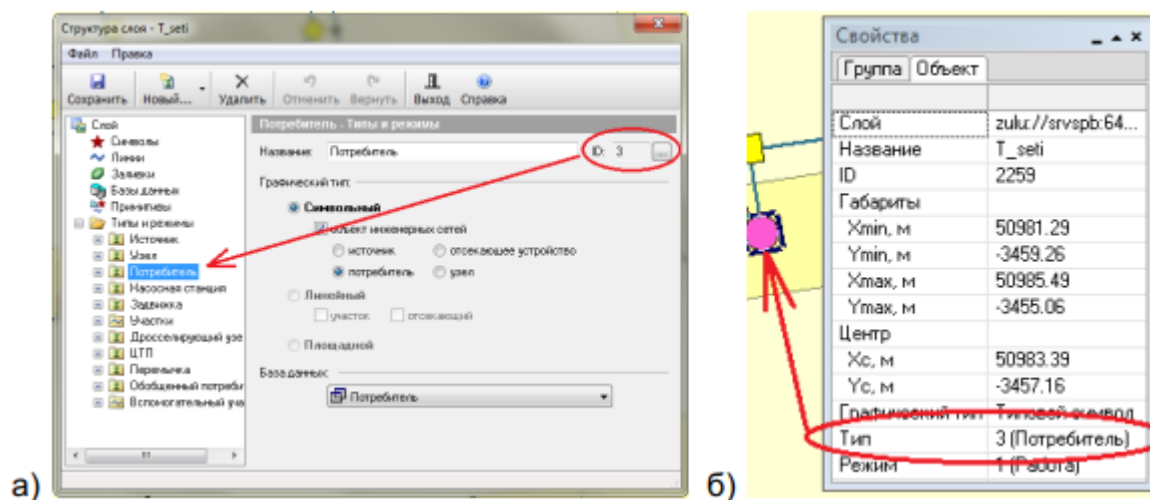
Структура слоя - T_seti

Файл Правка

Сохранить Новый... Удалить Отменить Вернуть Выход Справка

Слой
Символы
Линии
Заливки
Базы данных
Примитивы
Типы и режимы
Источник
Узел
Потребитель
Насосная станция
Задвижка
Участки
Дросселирующий узел
ЦТП
Перемычка
Обобщенный потреби
Вспомогательный уча

Потребитель - Типы и режимы

Название: Потребитель ID: 3 ...

Графический тип:

Символьный
объект инженерных сетей
источник отекающее устройство
потребитель узел

Линейный
участок отекающий

Площадной

База данных:
Потребитель

а)

Свойства

Группа Объект

| | |
|---|---|
| Слой | zulu://srvspb:64... |
| Название | T_seti |
| ID | 2259 |
| Габариты | |
| Xmin, м | 50981.29 |
| Ymin, м | -3459.26 |
| Xmax, м | 50985.49 |
| Ymax, м | -3455.06 |
| Центр | |
| Xc, м | 50983.39 |
| Yc, м | -3457.16 |
| Графический тип | Типовой символ |
| Тип | 3 (Потребитель) |
| Режим | 1 (Работа) |

б)